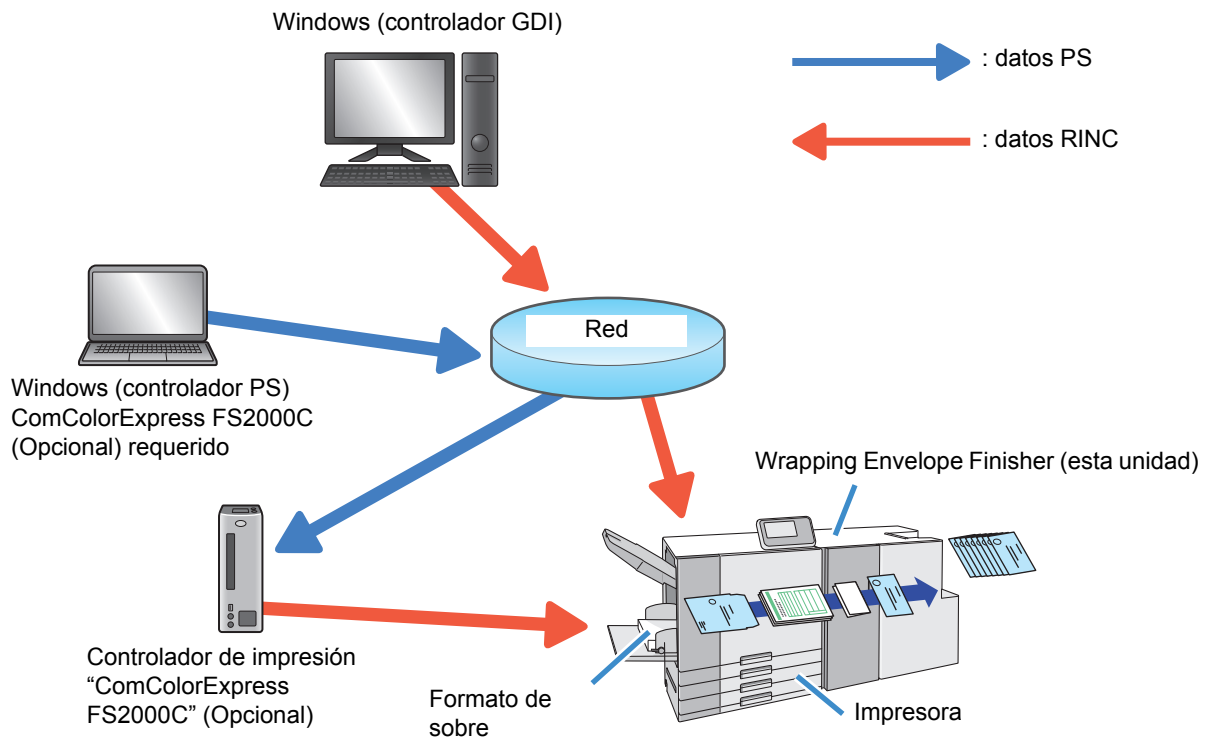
Windows (controlador GDI)

: datos PS

: datos RINC

Red

Windows (controlador PS)
ComColorExpress FS2000C
(Opcional) requerido

Wrapping Envelope Finisher (esta unidad)

Controlador de impresión
“ComColorExpress
FS2000C” (Opcional)

Formato de sobre

Impresora